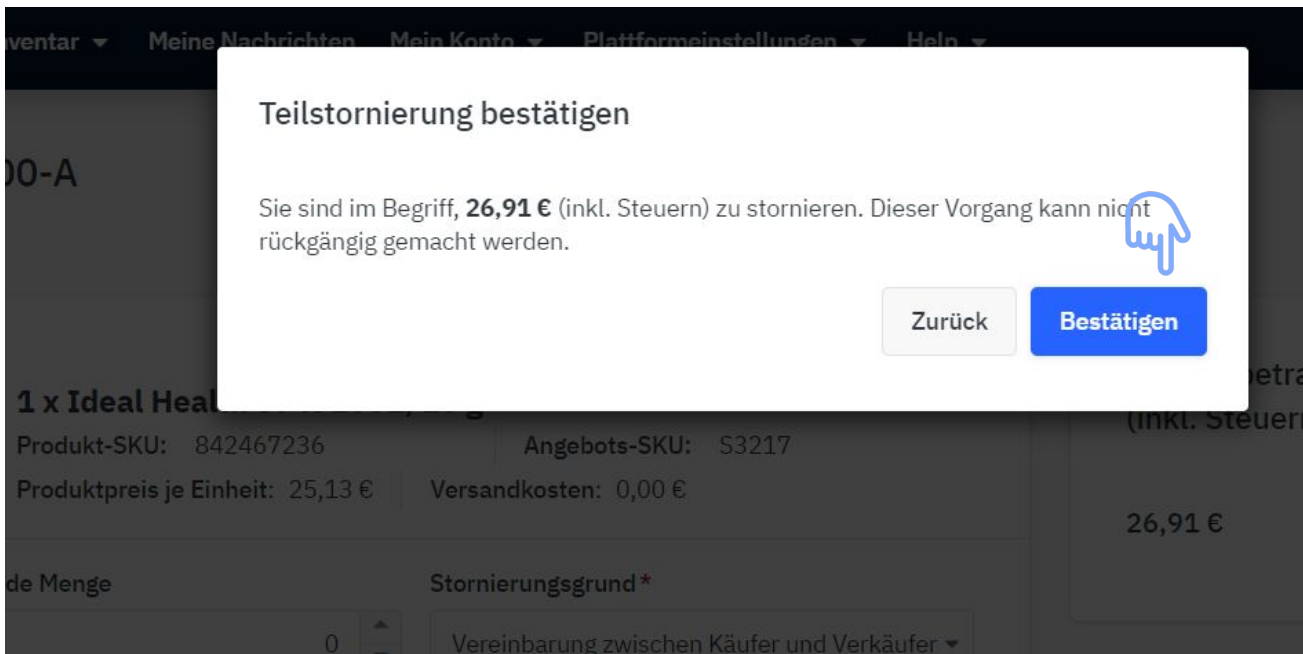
ventar ▾ Meine Nachrichten Mein Konto ▾ Plattformeinstellungen ▾ Help ▾

00-A

Teilstornierung bestätigen

Sie sind im Begriff, **26,91 €** (inkl. Steuern) zu stornieren. Dieser Vorgang kann nicht rückgängig gemacht werden.

Zurück

Bestätigen

1 x Ideal Heal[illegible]

Produkt-SKU: 842467236

Angebots-SKU: S3217

Produktpreis je Einheit: 25,13 €

Versandkosten: 0,00 €

de Menge

0

Stornierungsgrund*

Vereinbarung zwischen Käufer und Verkäufer ▾

etra

(inkl. Steuern

26,91 €